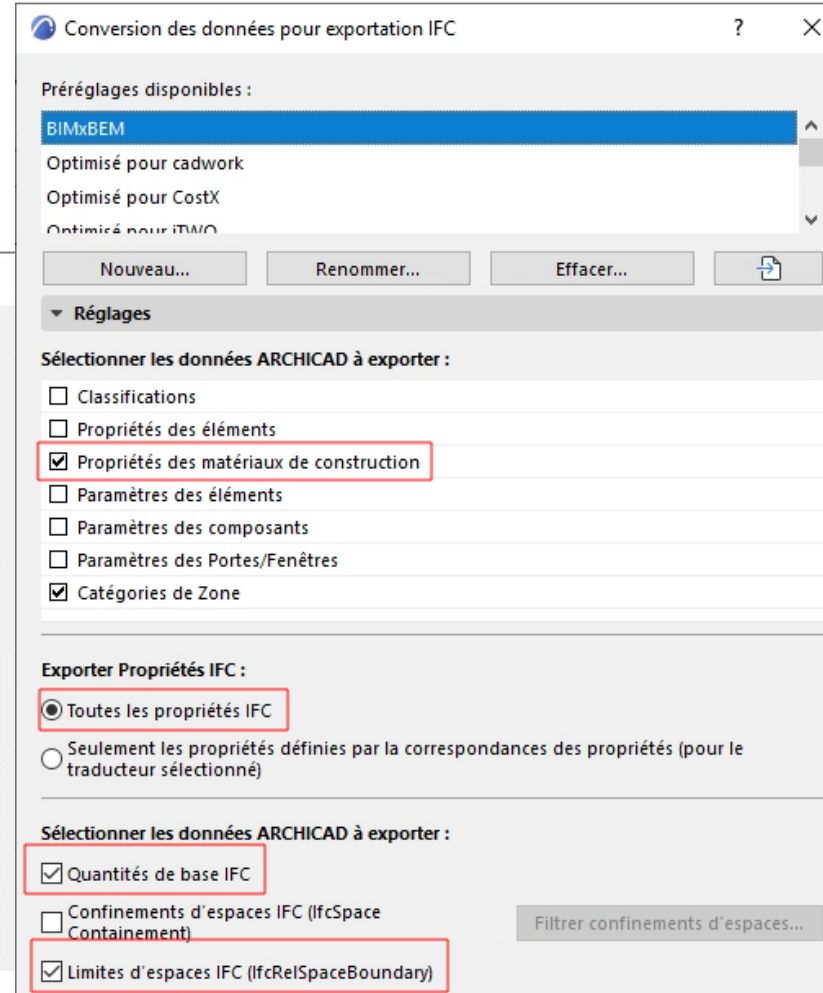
Conversion des données pour exportation IFC

?

Préréglages disponibles :

BIMxBEM
Optimisé pour cadwork
Optimisé pour CostX
Optimisé pour iTWO

Nouveau...
Renommer...
Effacer...

Réglages

Sélectionner les données ARCHICAD à exporter :

Classifications
Propriétés des éléments
Propriétés des matériaux de construction
Paramètres des éléments
Paramètres des composants
Paramètres des Portes/Fenêtres
Catégories de Zone

Exporter Propriétés IFC :

Toutes les propriétés IFC
Seulement les propriétés définies par la correspondances des propriétés (pour le traducteur sélectionné)

Sélectionner les données ARCHICAD à exporter :

Quantités de base IFC
Confinements d'espaces IFC (IfcSpace Containement)
Filtrer confinements d'espaces...
Limites d'espaces IFC (IfcRelSpaceBoundary)